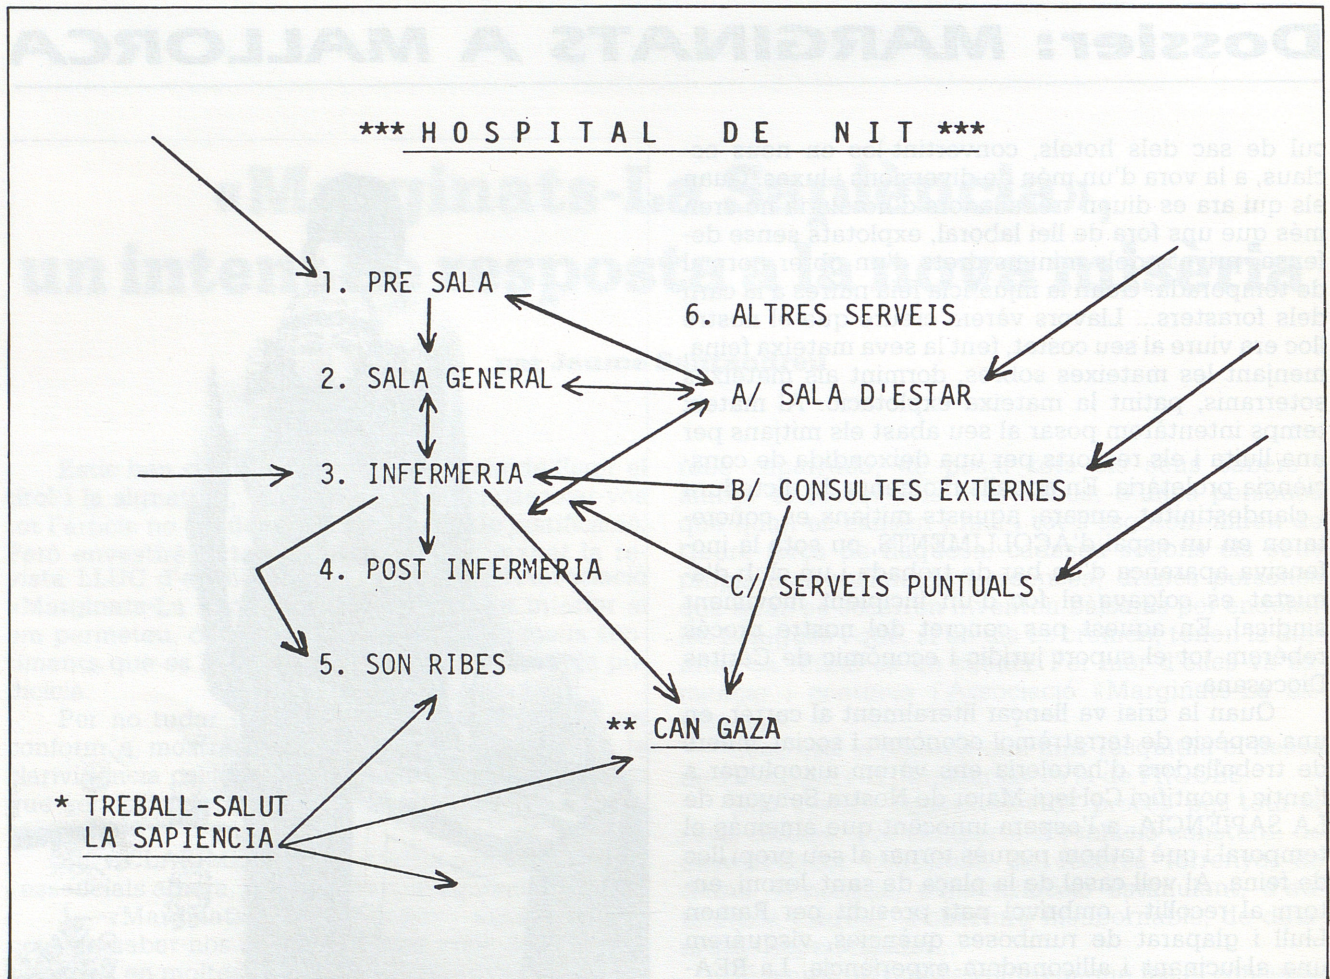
*** HOSPITAL DE NIT ***

1. PRE SALA

2. SALA GENERAL

3. INFERMERIA

4. POST INFERMERIA

5. SON RIBES

6. ALTRES SERVEIS

A/ SALA D'ESTAR

B/ CONSULTES EXTERNES

C/ SERVEIS PUNTUALS

** CAN GAZA

* TREBALL-SALUT
LA SAPIENCIA